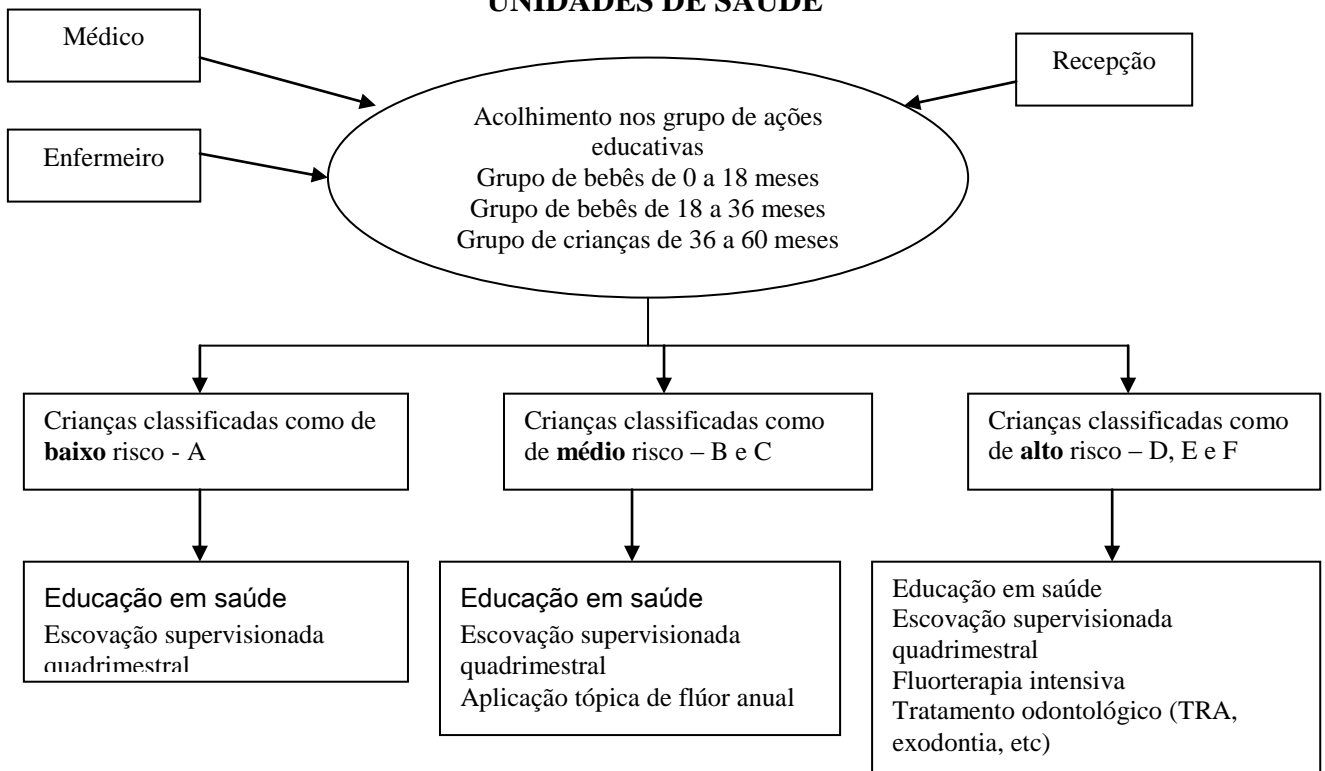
UNIDADES DE SAÚDE

Médico

Recepção

Enfermeiro

Acolhimento nos grupo de ações educativas
Grupo de bebês de 0 a 18 meses
Grupo de bebês de 18 a 36 meses
Grupo de crianças de 36 a 60 meses

Crianças classificadas como de **baixo** risco - A

Crianças classificadas como de **médio** risco – B e C

Crianças classificadas como de **alto** risco – D, E e F

Educação em saúde
Escovação supervisionada quadrimestral

Educação em saúde
Escovação supervisionada quadrimestral
Aplicação tópica de flúor anual

Educação em saúde
Escovação supervisionada quadrimestral
Fluorterapia intensiva
Tratamento odontológico (TRA, exodontia, etc)